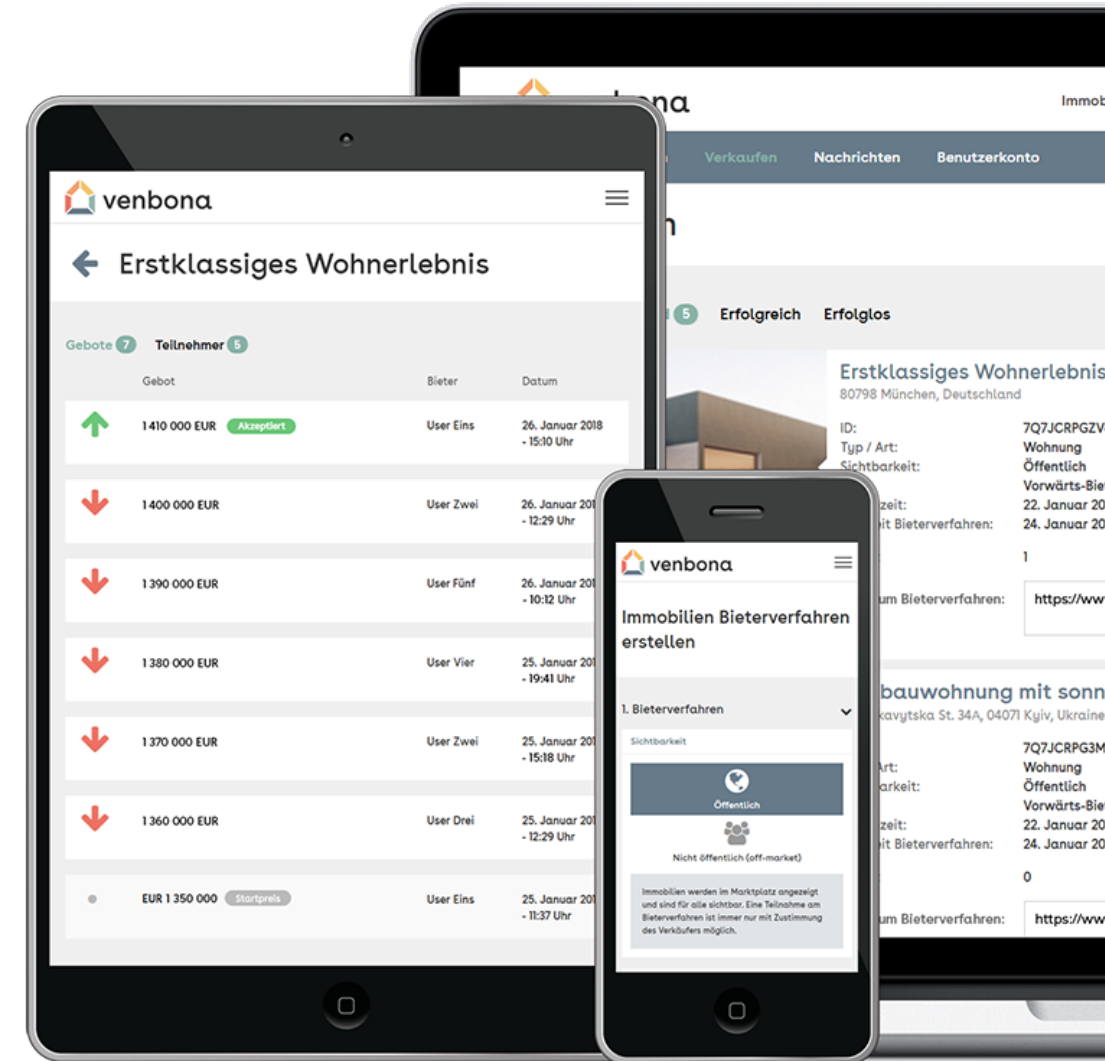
venbona

Erstklassiges Wohnerlebnis

Gebote 7 Teilnehmer 5

| | Gebot | Bieter | Datum |
|---|---|---|---|
| | 1 410 000 EUR Akzeptiert | User Eins | 26. Januar 2018 - 15:10 Uhr |
| | 1 400 000 EUR | User Zwei | 26. Januar 201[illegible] - 12:29 Uhr |
| | 1 390 000 EUR | User Fünf | 26. Januar 201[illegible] - 10:12 Uhr |
| | 1 380 000 EUR | User Vier | 25. Januar 201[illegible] - 19:41 Uhr |
| | 1 370 000 EUR | User Zwei | 25. Januar 201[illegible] - 15:18 Uhr |
| | 1 360 000 EUR | User Drei | 25. Januar 201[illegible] - 12:29 Uhr |
| | EUR 1 350 000 Startpreis | User Eins | 25. Januar 201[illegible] - 11:37 Uhr |

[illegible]na

Immob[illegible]

Verkaufen Nachrichten Benutzerkonto

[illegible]n

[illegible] 5 Erfolgreich Erfolglos

Erstklassiges Wohnerlebnis
80798 München, Deutschland

ID: 7Q7JCRPGZV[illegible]
Typ / Art: Wohnung
Sichtbarkeit: Öffentlich
Vorwärts-Bie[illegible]
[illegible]zeit: 22. Januar 20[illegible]
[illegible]it Bieterverfahren: 24. Januar 20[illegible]
1
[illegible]um Bieterverfahren: https://ww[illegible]

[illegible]bauwohnung mit sonn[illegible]
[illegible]kavytska St. 34A, 04071 Kyiv, Ukraine

7Q7JCRPG3M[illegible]
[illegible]Art: Wohnung
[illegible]rkeit: Öffentlich
Vorwärts-Bie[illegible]
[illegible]zeit: 22. Januar 20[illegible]
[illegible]it Bieterverfahren: 24. Januar 20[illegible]
0
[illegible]um Bieterverfahren: https://ww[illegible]

venbona

Immobilien Bieterverfahren erstellen

1. Bieterverfahren

Sichtbarkeit

Öffentlich

Nicht öffentlich (off-market)

Immobilien werden im Marktplatz angezeigt und sind für alle sichtbar. Eine Teilnahme am Bieterverfahren ist immer nur mit Zustimmung des Verkäufers möglich.